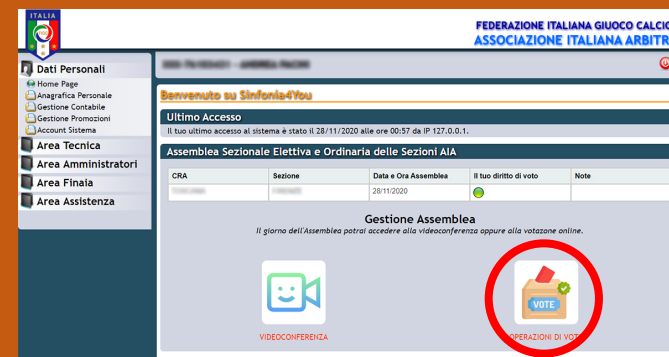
ITALIA

FEDERAZIONE ITALIANA GIUOCO CALCIO
ASSOCIAZIONE ITALIANA ARBITRI

Dati Personali
Home Page
Anagrafica Personale
Gestione Contabile
Gestione Promozioni
Account Sistema
Area Tecnica
Area Amministratori
Area Finaia
Area Assistenza

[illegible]

Benvenuto su Sinfonia4You

Ultimo Accesso
Il tuo ultimo accesso al sistema è stato il 28/11/2020 alle ore 00:57 da IP 127.0.0.1.

Assemblea Sezionale Elettiva e Ordinaria delle Sezioni AIA

| CRA | Sezione | Data e Ora Assemblea | Il tuo diritto di voto | Note |
|---|---|---|---|---|
| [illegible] | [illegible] | 28/11/2020 | | |

Gestione Assemblea
Il giorno dell'Assemblea potrai accedere alla videoconferenza oppure alla votazione online.

VIDEOCONFERENZA

VOTE
OPERAZIONI DI VOTO